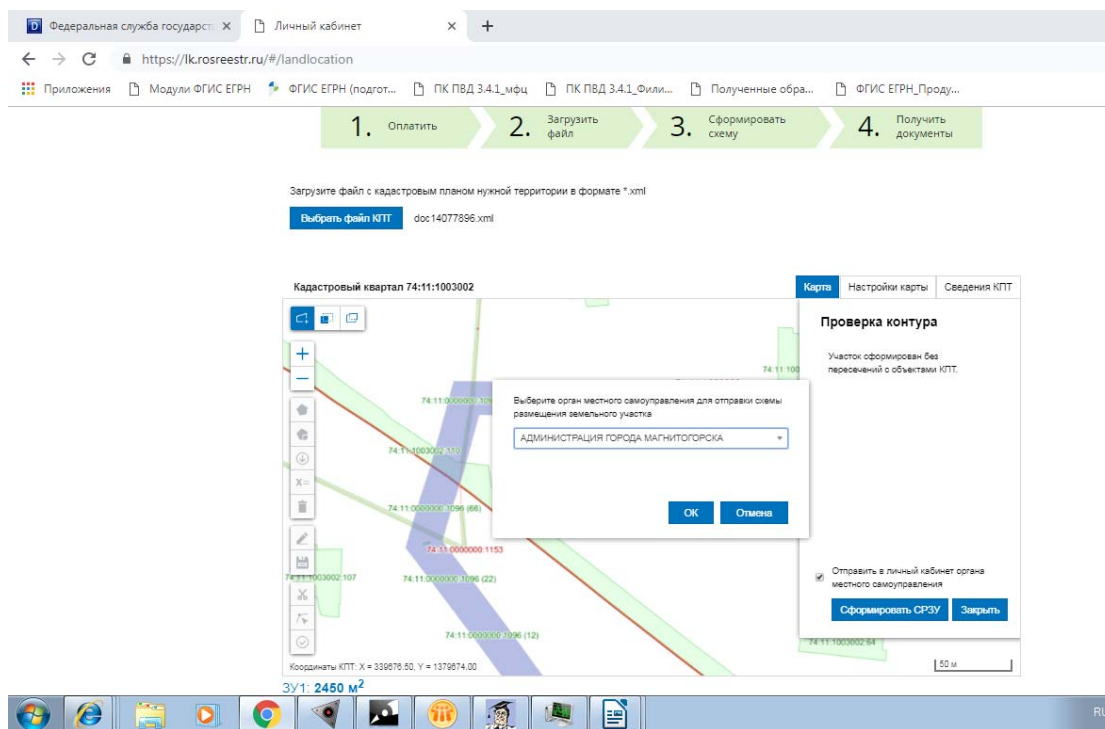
Федеральная служба государств ×
Личный кабинет ×
+

https://lk.rosreestr.ru/#/landlocation

Приложения
Модули ФГИС ЕГРН
ФГИС ЕГРН (подгот...
ПК ПВД 3.4.1_мфц
ПК ПВД 3.4.1_Фили...
Полученные обра...
ФГИС ЕГРН_Проду...

1. Оплатить
2. Загрузить файл
3. Сформировать схему
4. Получить документы

Загрузите файл с кадастровым планом нужной территории в формате *.xml

Выбрать файл КПТ
doc14077896.xml

Кадастровый квартал 74:11:1003002

Карта
Настройки карты
Сведения КПТ

Проверка контура

Участок сформирован без пересечений с объектами КПТ.

Выберите орган местного самоуправления для отправки схемы размещения земельного участка

АДМИНИСТРАЦИЯ ГОРОДА МАГНИТОГОРСКА

ОК
Отмена

74:11:100
74:11:0000000:109
74:11:1003002:110
74:11:0000000:1096 (66)
74:11:0000000:1153
74:11:1003002:107
74:11:0000000:1096 (22)
74:11:0000000:1096 (12)
74:11:1003002:64

Отправить в личный кабинет органа местного самоуправления

Сформировать СРЗУ
Закрыть

Координаты КПТ: X = 339676.50, Y = 1379674.00

50 м

ЗУ1: 2450 м$^2$

RU